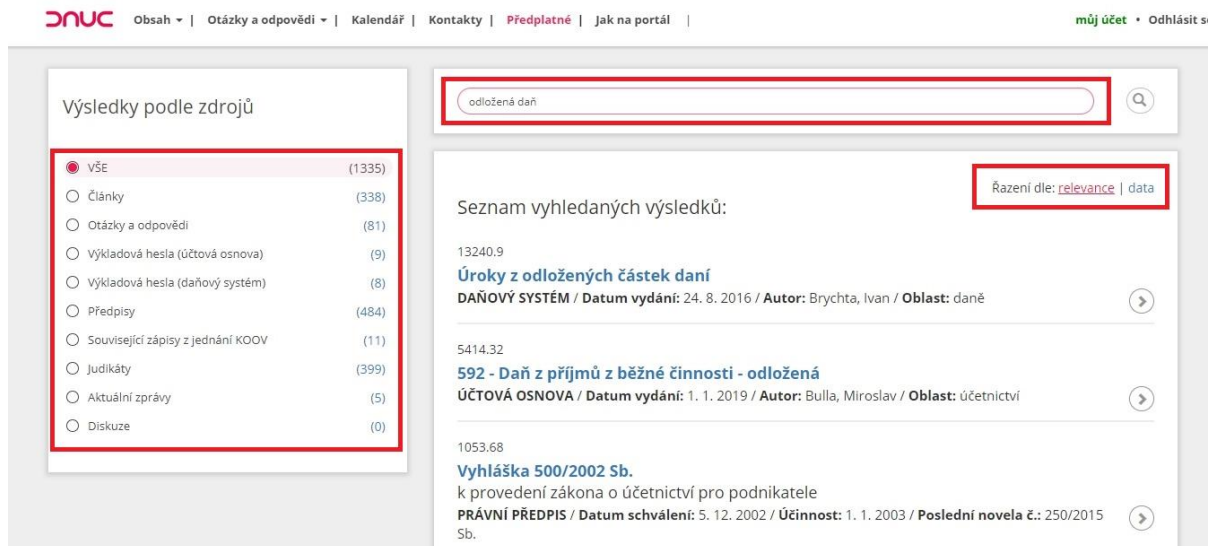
DNUC Obsah ▾ | Otázky a odpovědi ▾ | Kalendář | Kontakty | Předplatné | Jak na portál |

můj účet • Odhlásit s

Výsledky podle zdrojů

| | |
|---|---|
| VŠE | (1335) |
| Články | (338) |
| Otázky a odpovědi | (81) |
| Výkladová hesla (účtová osnova) | (9) |
| Výkladová hesla (daňový systém) | (8) |
| Předpisy | (484) |
| Související zápisy z jednání KOOV | (11) |
| Judikáty | (399) |
| Aktuální zprávy | (5) |
| Diskuze | (0) |

odložená daň

Řazení dle: relevance | data

Seznam vyhledaných výsledků:

13240.9

Úroky z odložených částek daní

DAŇOVÝ SYSTÉM / Datum vydání: 24. 8. 2016 / Autor: Brychta, Ivan / Oblast: daně

5414.32

592 - Daň z příjmů z běžné činnosti - odložená

ÚČTOVÁ OSNOVA / Datum vydání: 1. 1. 2019 / Autor: Bulla, Miroslav / Oblast: účetnictví

1053.68

Vyhláška 500/2002 Sb.

k provedení zákona o účetnictví pro podnikatele

PRÁVNÍ PŘEDPIS / Datum schválení: 5. 12. 2002 / Účinnost: 1. 1. 2003 / Poslední novela č.: 250/2015 Sb.